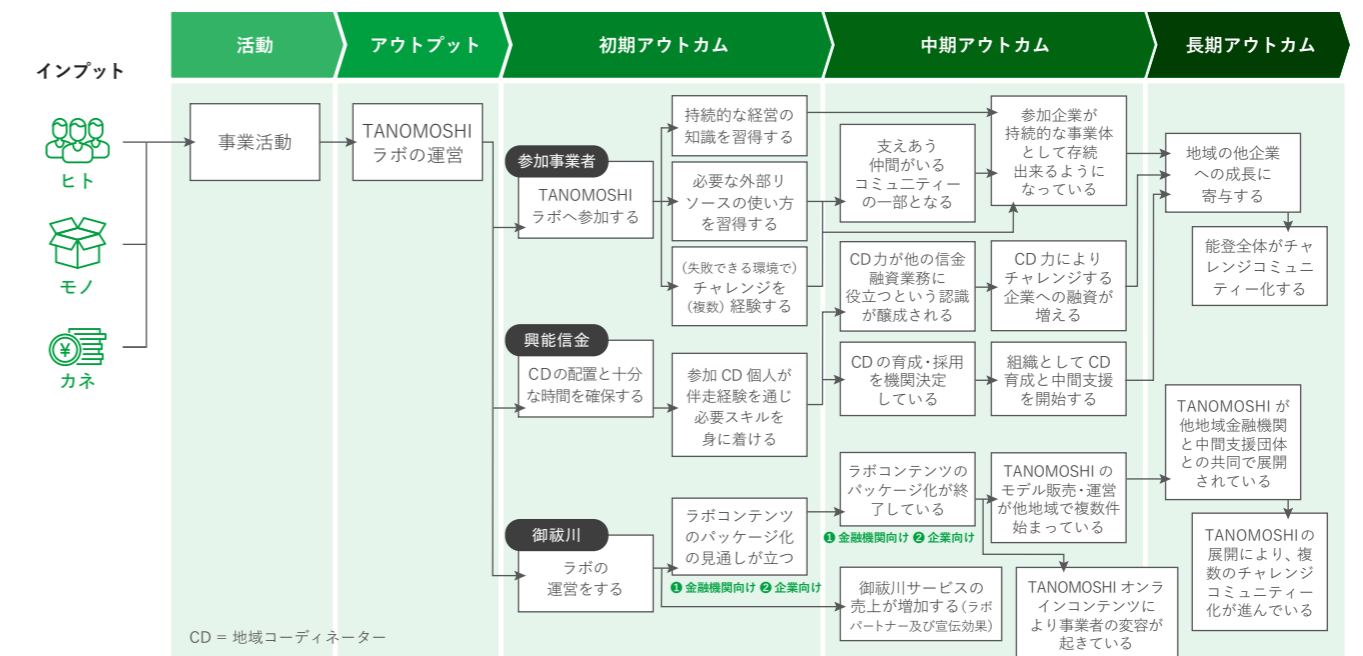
インプット

ヒト

モノ

カネ

活動

事業活動

アウトプット

TANOMOSHI ラボの運営

初期アウトカム

参加事業者

TANOMOSHI ラボへ参加する

持続的な経営の知識を習得する

必要な外部リソースの使い方を習得する

(失敗できる環境で) チャレンジを (複数) 経験する

興能信金

CDの配置と十分な時間を確保する

参加 CD 個人が伴走経験を通じ必要スキルを身に着ける

御祓川

ラボの運営をする

ラボコンテンツのパッケージ化の見通しが立つ

❶ 金融機関向け ❷ 企業向け

中期アウトカム

支えあう仲間がいるコミュニティーの一部となる

参加企業が持続的な事業体として存続出来るようになっている

CD力が他の信金融資業務に役立つという認識が醸成される

CD 力によりチャレンジする企業への融資が増える

CD の育成・採用を機関決定している

組織として CD 育成と中間支援を開始する

ラボコンテンツのパッケージ化が終了している

❶ 金融機関向け ❷ 企業向け

TANOMOSHI のモデル販売・運営が他地域で複数件始まっている

御祓川サービスの売上が増加する(ラボパートナー及び宣伝効果)

TANOMOSHI オンラインコンテンツにより事業者の変容が起きている

長期アウトカム

地域の他企業への成長に寄与する

能登全体がチャレンジコミュニティー化する

TANOMOSHI が他地域金融機関と中間支援団体との共同で展開されている

TANOMOSHIの展開により、複数のチャレンジコミュニティー化が進んでいる

CD = 地域コーディネーター